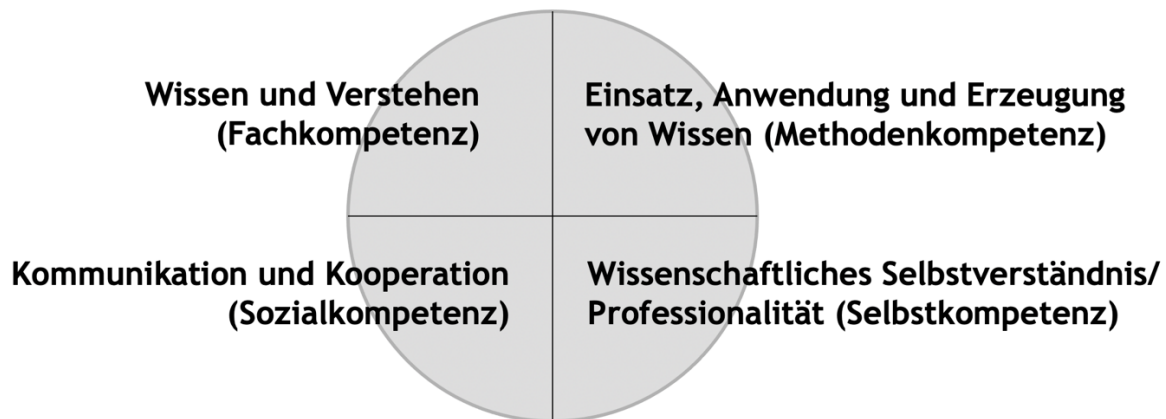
Wissen und Verstehen
(Fachkompetenz)

Einsatz, Anwendung und Erzeugung
von Wissen (Methodenkompetenz)

Kommunikation und Kooperation
(Sozialkompetenz)

Wissenschaftliches Selbstverständnis/
Professionalität (Selbstkompetenz)